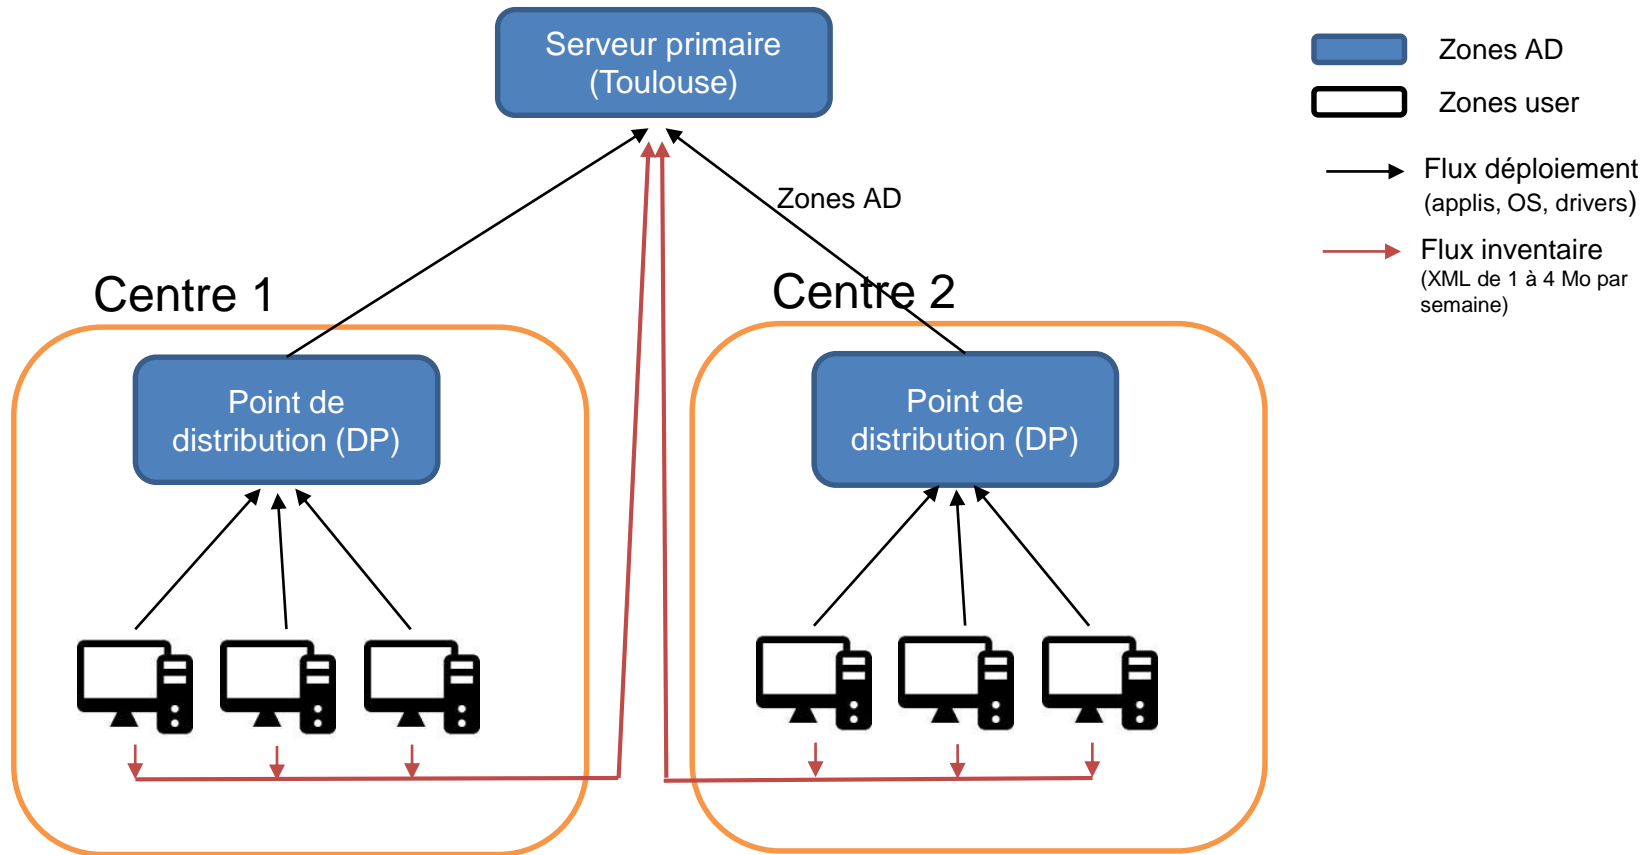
Serveur primaire (Toulouse)

Zones AD

Zones user

Flux déploiement (applis, OS, drivers)

Flux inventaire (XML de 1 à 4 Mo par semaine)

Zones AD

Centre 1

Centre 2

Point de distribution (DP)

Point de distribution (DP)